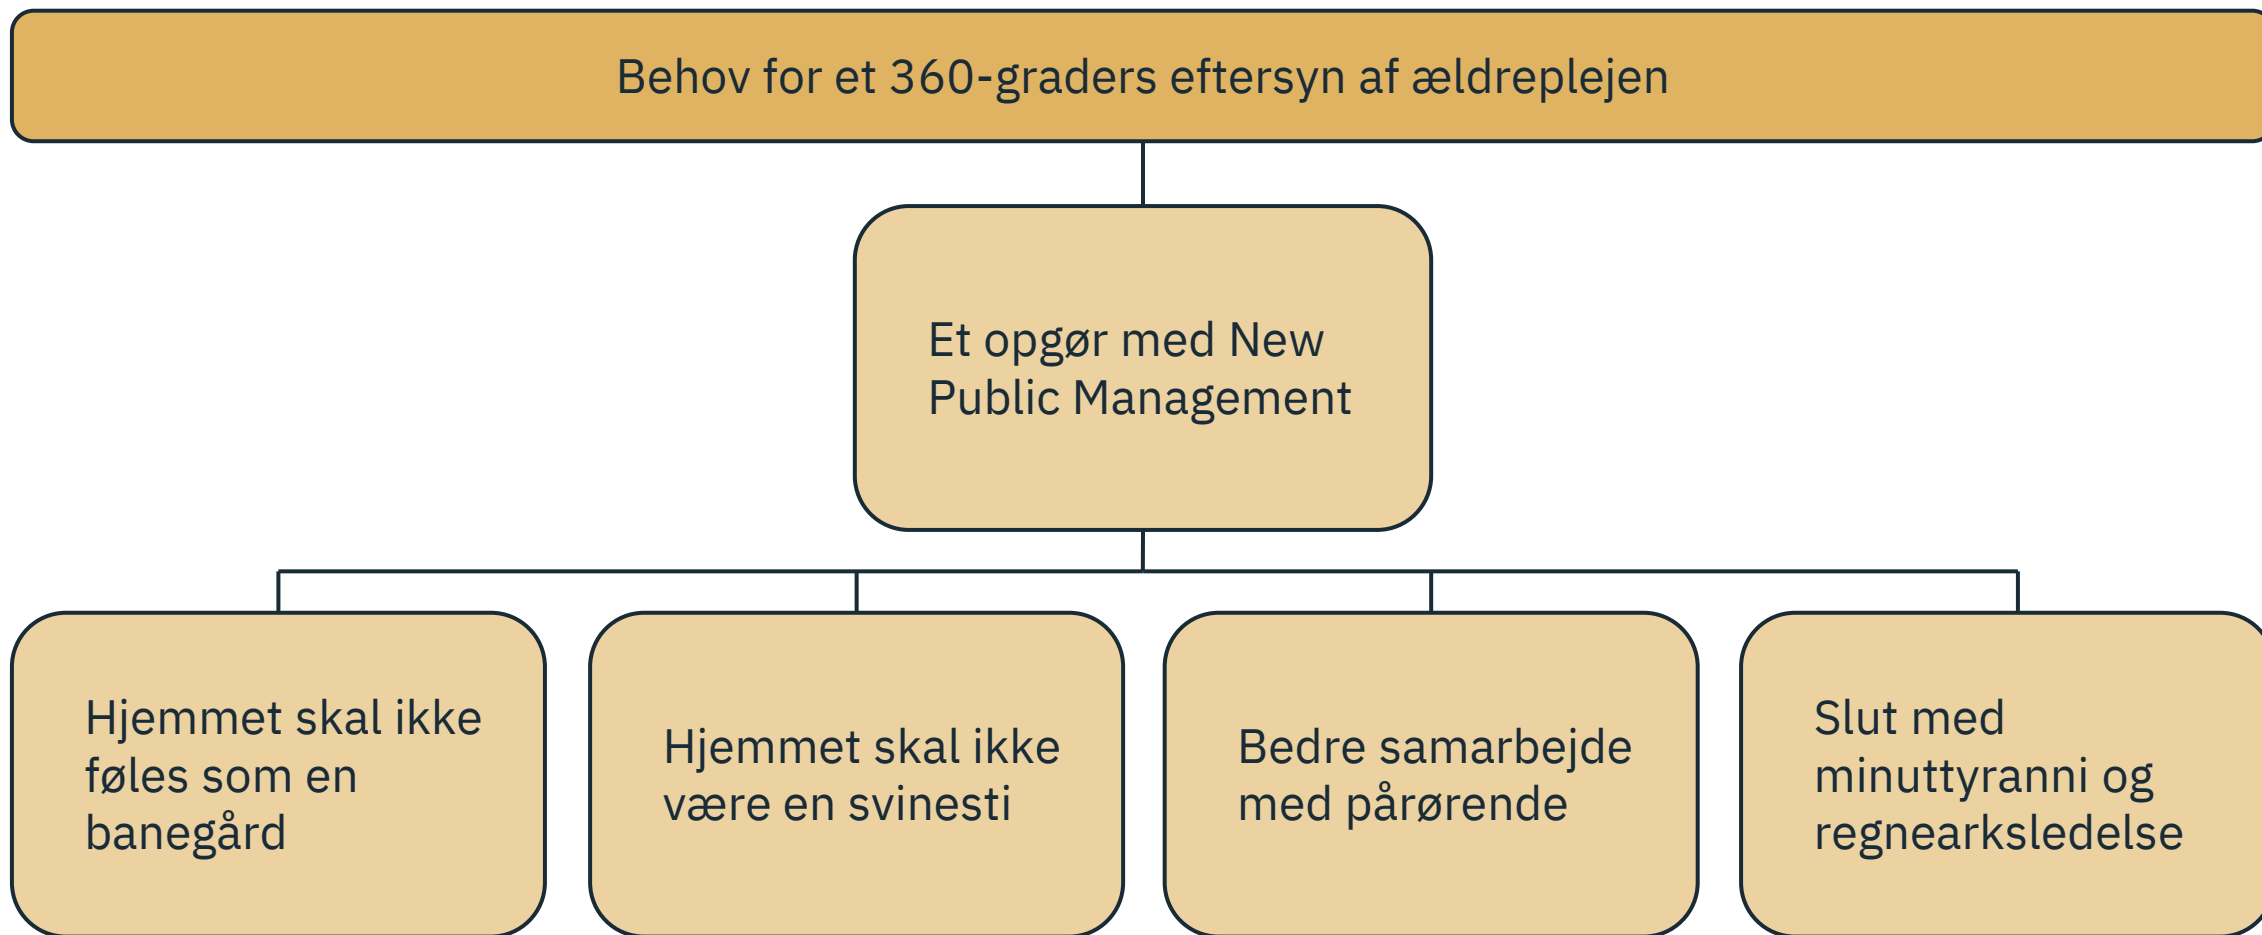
Behov for et 360-graders eftersyn af ældreplejen

Et opgør med New Public Management

Hjemmet skal ikke føles som en banegård

Hjemmet skal ikke være en svinesti

Bedre samarbejde med pårørende

Slut med minuttyranni og regnearksledelse